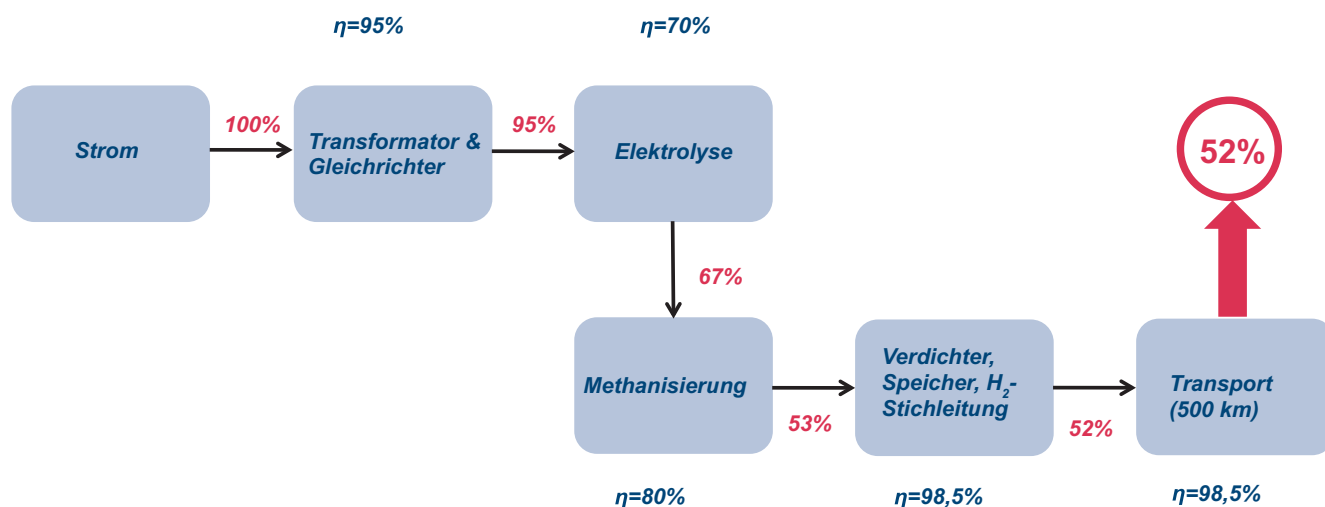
$\eta$=95%

$\eta$=70%

Strom

100%

Transformator & Gleichrichter

95%

Elektrolyse

52%

67%

Methanisierung

53%

Verdichter, Speicher, $H_2$-Stichleitung

52%

Transport (500 km)

$\eta$=80%

$\eta$=98,5%

$\eta$=98,5%